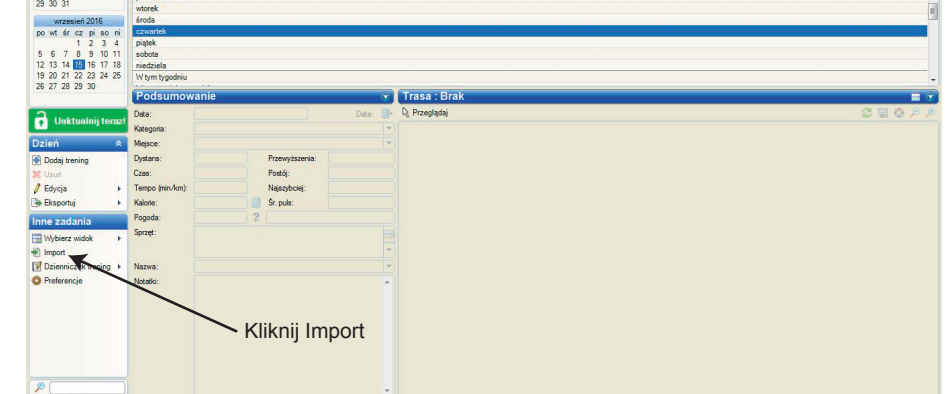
29 30 31

wrzesień 2016
po wt śr cz pi so ni
1 2 3 4
5 6 7 8 9 10 11
12 13 14 15 16 17 18
19 20 21 22 23 24 25
26 27 28 29 30

wtorek
środa
czwartek
piątek
sobota
niedziela
W tym tygodniu

Uaktualnij teraz!

Dzień
Dodaj trening
Usuń
Edycja
Eksportuj

Inne zadania
Wybierz widok
Import
Dzienniczek treningu
Preferencje

Podsumowanie
Data:
Data:
Kategoria:
Miejsce:
Dystans:
Przewyższenia:
Czas:
Postój:
Tempo (min/km):
Najszybciej:
Kalorie:
Śr. puls:
Pogoda:
?
Sprzęt:
Nazwa:
Notatki:

Trasa : Brak
Przeglądaj

Kliknij Import